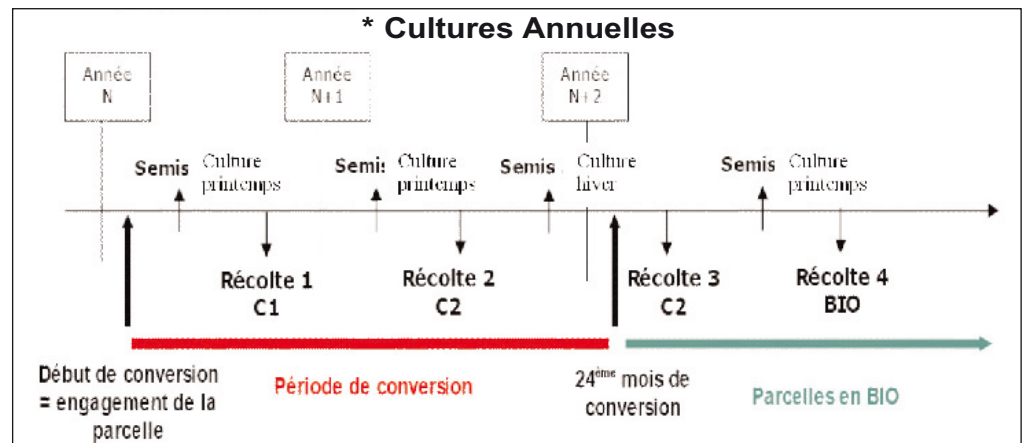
* Cultures Annuelles

Année N

Année N+1

Année N+2

Semis

Culture printemps

Semis

Culture printemps

Semis

Culture hiver

Semis

Culture printemps

Récolte 1 C1

Récolte 2 C2

Récolte 3 C2

Récolte 4 BIO

Début de conversion = engagement de la parcelle

Période de conversion

$24^{ème}$ mois de conversion

Parcelles en BIO